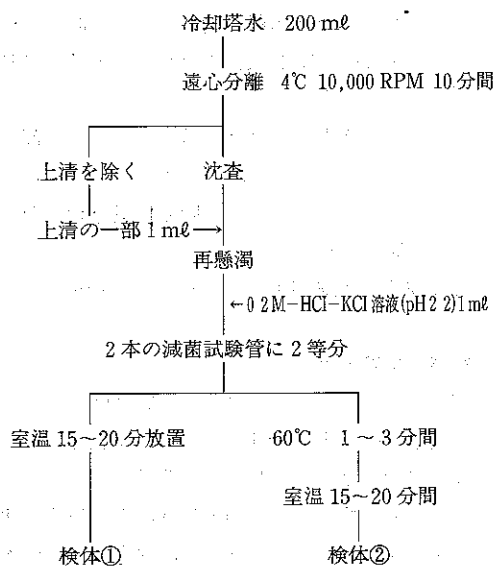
冷却塔水 200 mℓ

遠心分離 4℃ 10,000 RPM 10分間

上清を除く

沈査

上清の一部 1 mℓ →

再懸濁

← 0 2 M−HCl−KCl 溶液(pH 2 2) 1 mℓ

2 本の滅菌試験管に 2 等分

室温 15〜20 分放置

60℃ 1 〜 3 分間

室温 15〜20 分間

検体①

検体②